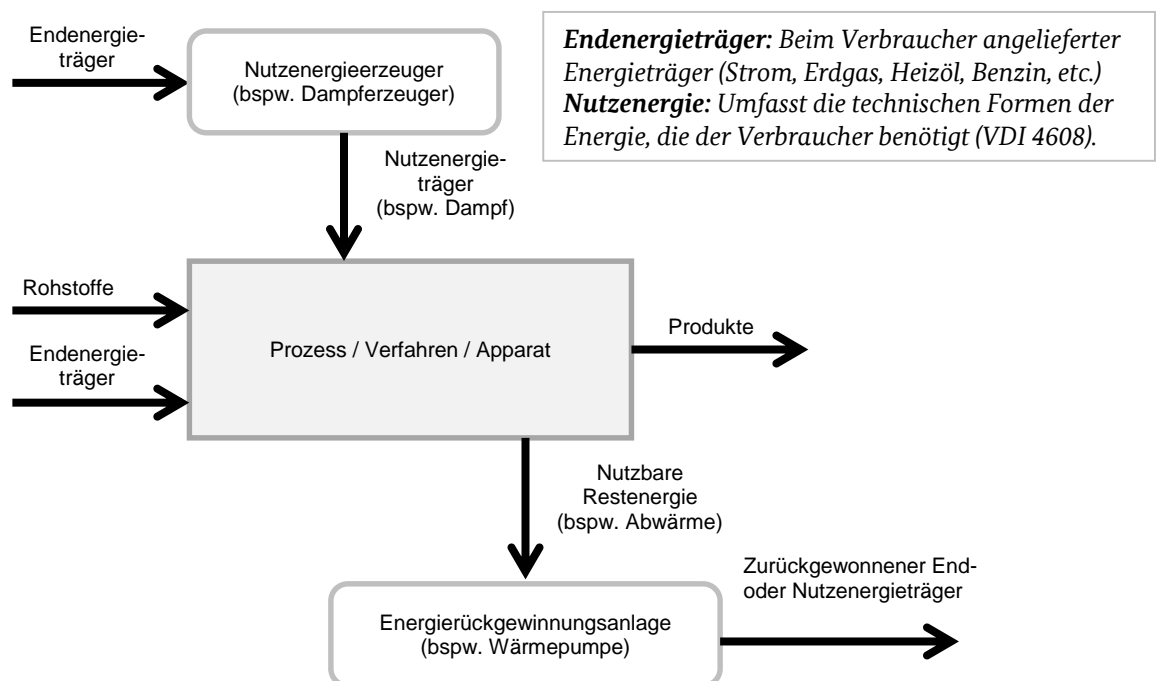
Endenergieträger

Nutzenergieerzeuger (bspw. Dampferzeuger)

***Endenergieträger:*** *Beim Verbraucher angelieferter Energieträger (Strom, Erdgas, Heizöl, Benzin, etc.)*
***Nutzenergie:*** *Umfasst die technischen Formen der Energie, die der Verbraucher benötigt (VDI 4608).*

Nutzenergieträger (bspw. Dampf)

Rohstoffe

Endenergieträger

Prozess / Verfahren / Apparat

Produkte

Nutzbare Restenergie (bspw. Abwärme)

Zurückgewonnener End- oder Nutzenergieträger

Energierückgewinnungsanlage (bspw. Wärmepumpe)